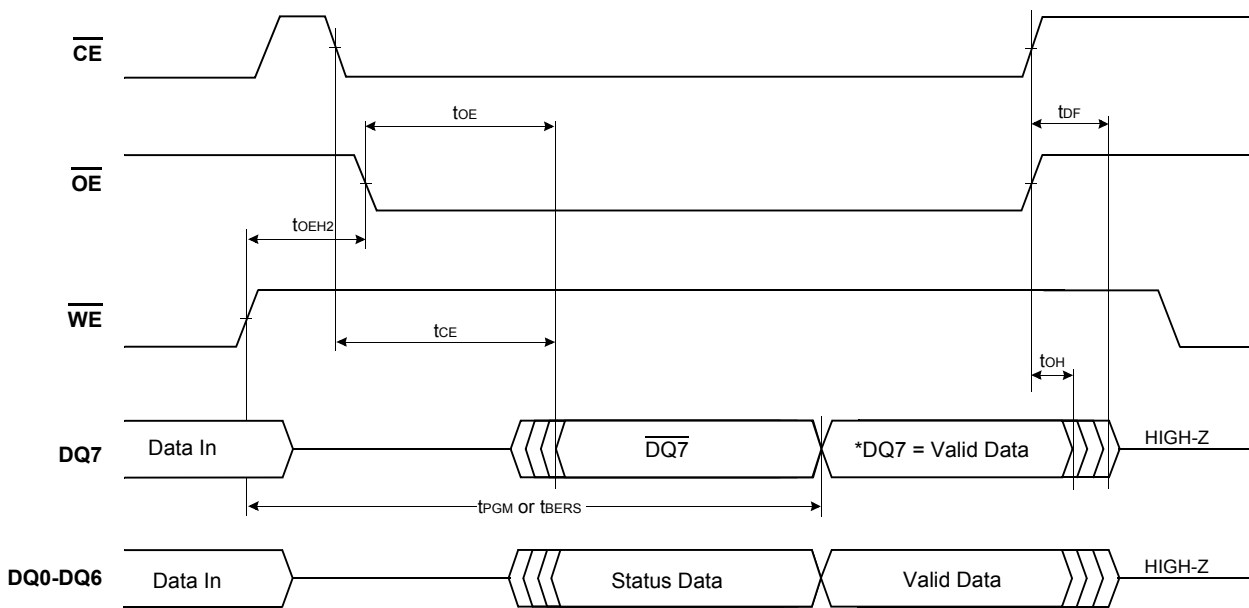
$\overline{CE}$

$t_{OE}$

$t_{DF}$

$\overline{OE}$

$t_{OEH2}$

$\overline{WE}$

$t_{CE}$

$t_{OH}$

DQ7

Data In

$\overline{DQ7}$

*DQ7 = Valid Data

HIGH-Z

$t_{PGM}$ or $t_{BERS}$

DQ0-DQ6

Data In

Status Data

Valid Data

HIGH-Z